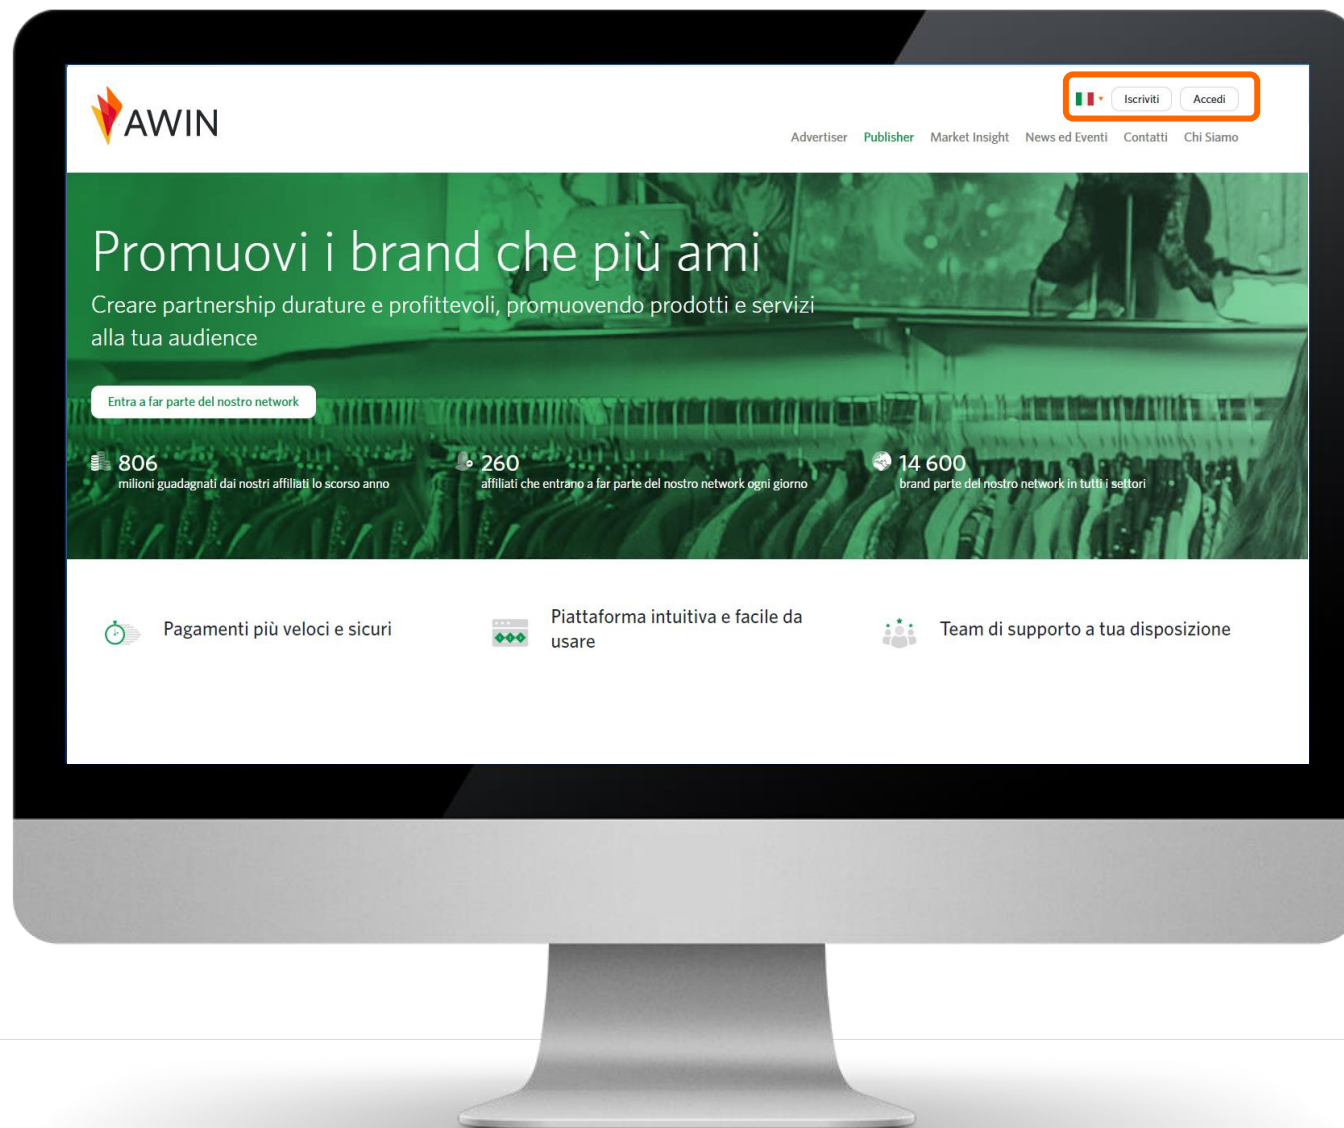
AWIN

Iscriviti Accedi

Advertiser Publisher Market Insight News ed Eventi Contatti Chi Siamo

Promuovi i brand che più ami

Creare partnership durature e profittevoli, promuovendo prodotti e servizi alla tua audience

Entra a far parte del nostro network

806
milioni guadagnati dai nostri affiliati lo scorso anno

260
affiliati che entrano a far parte del nostro network ogni giorno

14 600
brand parte del nostro network in tutti i settori

Pagamenti più veloci e sicuri

Piattaforma intuitiva e facile da usare

Team di supporto a tua disposizione